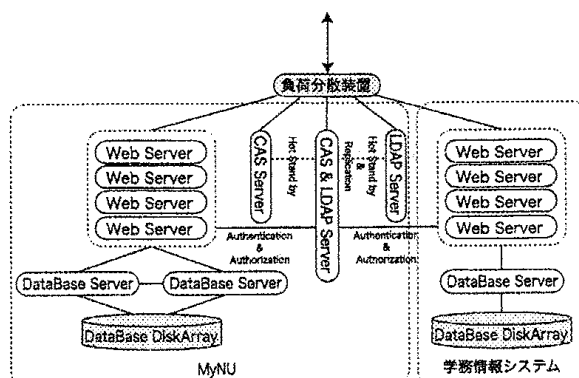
負荷分散装置

Web Server
Web Server
Web Server
Web Server

CAS Server

Hot Stand by

CAS & LDAP Server

Hot Stand by
&
Replication

LDAP Server

Web Server
Web Server
Web Server
Web Server

Authentication
&
Authorization

Authentication
&
Authorization

DataBase Server
DataBase Server
DataBase DiskArray

DataBase Server
DataBase DiskArray

MyNU

学務情報システム